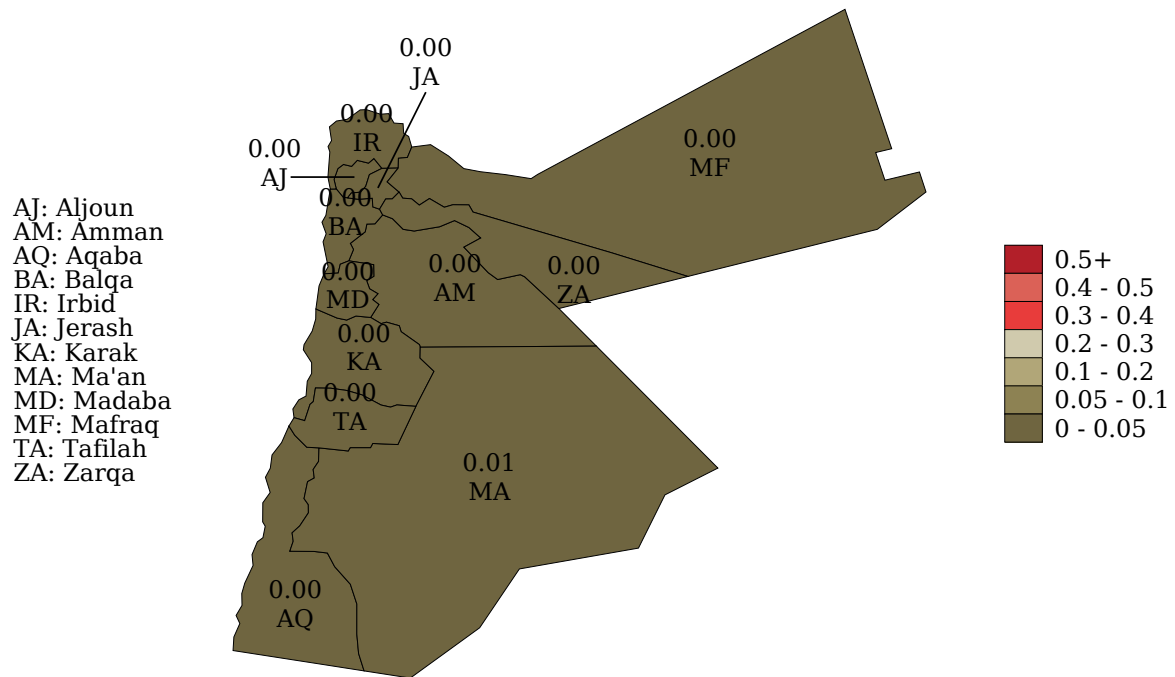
AJ: Aljoun
AM: Amman
AQ: Aqaba
BA: Balqa
IR: Irbid
JA: Jerash
KA: Karak
MA: Ma'an
MD: Madaba
MF: Mafraq
TA: Tafilah
ZA: Zarqa

0.00
JA

0.00
IR

0.00
AJ

0.00
MF

0.00
BA

0.00
MD

0.00
AM

0.00
ZA

0.00
KA

0.00
TA

0.01
MA

0.00
AQ

0.5+
0.4 - 0.5
0.3 - 0.4
0.2 - 0.3
0.1 - 0.2
0.05 - 0.1
0 - 0.05